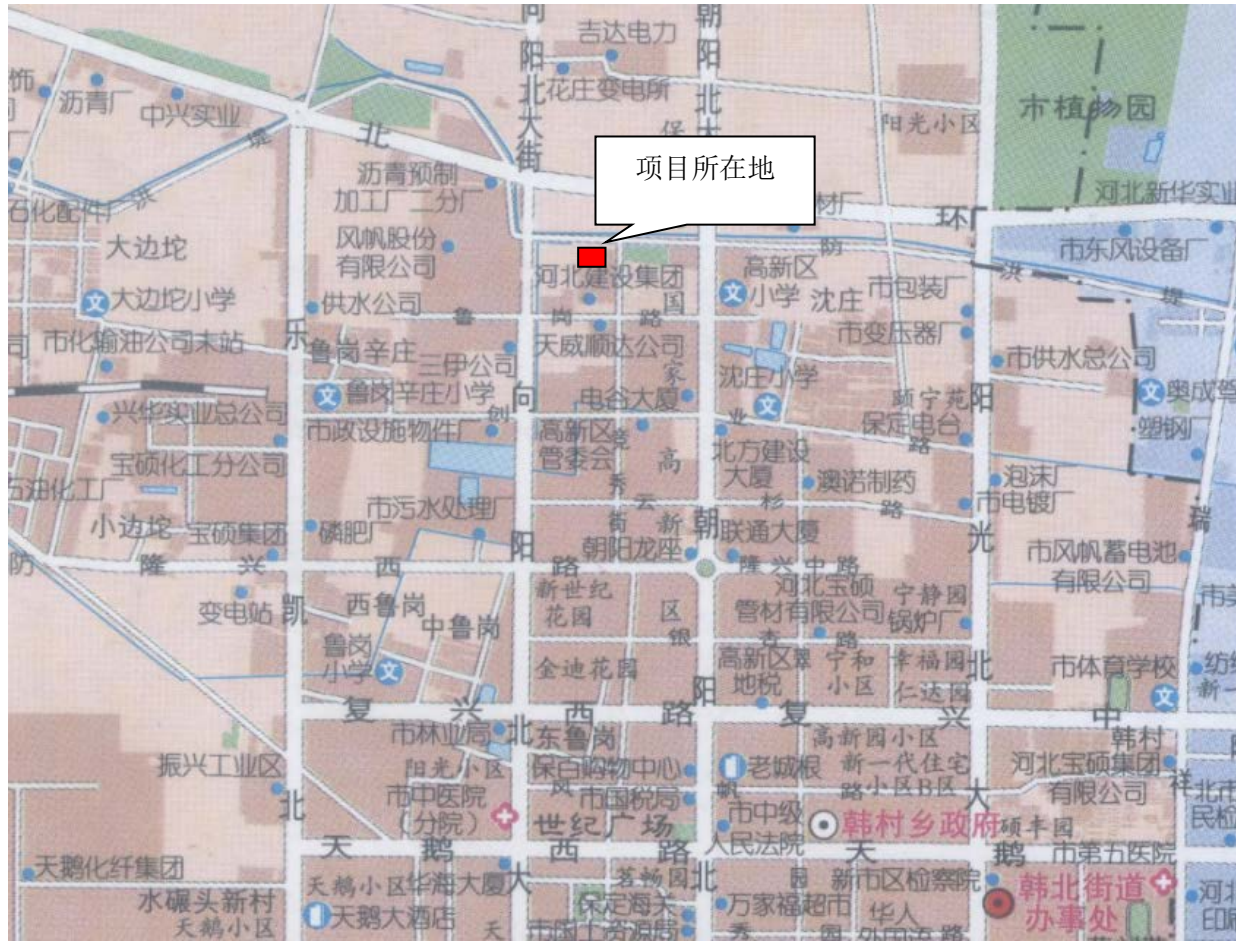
项目所在地

向
阳
北
大
街
吉达电力
北花庄变电所
朝
阳
北
保
阳光小区
市植物园
饰
沥青厂
中兴实业
北
环
沥青预制加工厂二分厂
材厂
河北新华实业
石化配件厂
大边坨
风帆股份有限公司
河北建设集团
高新区小学
沈庄
市包装厂
市东风设备厂
大边坨小学
供水公司
鲁
岗
路
国
市变压器厂
市化输油公司末站
乐
鲁岗辛庄
三伊公司
天威顺达公司
家
沈庄小学
市供水总公司
鲁岗辛庄小学
向
电谷大厦
颐宁苑
阳
奥成
兴华实业总公司
市政设施物件厂
创
高新区管委会
北方建设大厦
业
保定电台
塑钢厂
宝硕化工分公司
高
澳诺制药
泡沫
石油化工厂
市污水处理厂
秀
云
杉
路
市电镀厂
小边坨
宝硕集团
磷肥厂
阳
街
新
朝
联通大厦
光
瑞
防
隆
兴
西
路
朝阳龙座
隆兴中路
市风帆蓄电池有限公司
变电站
凯
西鲁岗
新世纪花园
区
河北宝硕管材有限公司
宁静园锅炉厂
市
中鲁岗
银
鲁岗小学
金迪花园
高新区地税
宁和小区
幸福园
仁达园
北
市体育学校
纺
新
复
兴
北
西
路
阳
复
兴
中
韩村
市林业局
东鲁岗
高新园小区
新一代住宅小区B区
河北宝硕集团有限公司
振兴工业区
阳光小区
保百购物中心
老城根
大
北市民检
北
市中医院（分院）
市国税局
市中级人民法院
韩村乡政府
硕丰园
天
鹅
世纪广场
西
天
天鹅化纤集团
大
路
北
新市区检察院
鹅
市第五医院
水碾头新村
天鹅小区
天鹅小区
华海大厦
茗畅园
万家福超市
华人
韩北街道办事处
河北印
天鹅大酒店
保定海关
市国土资源局